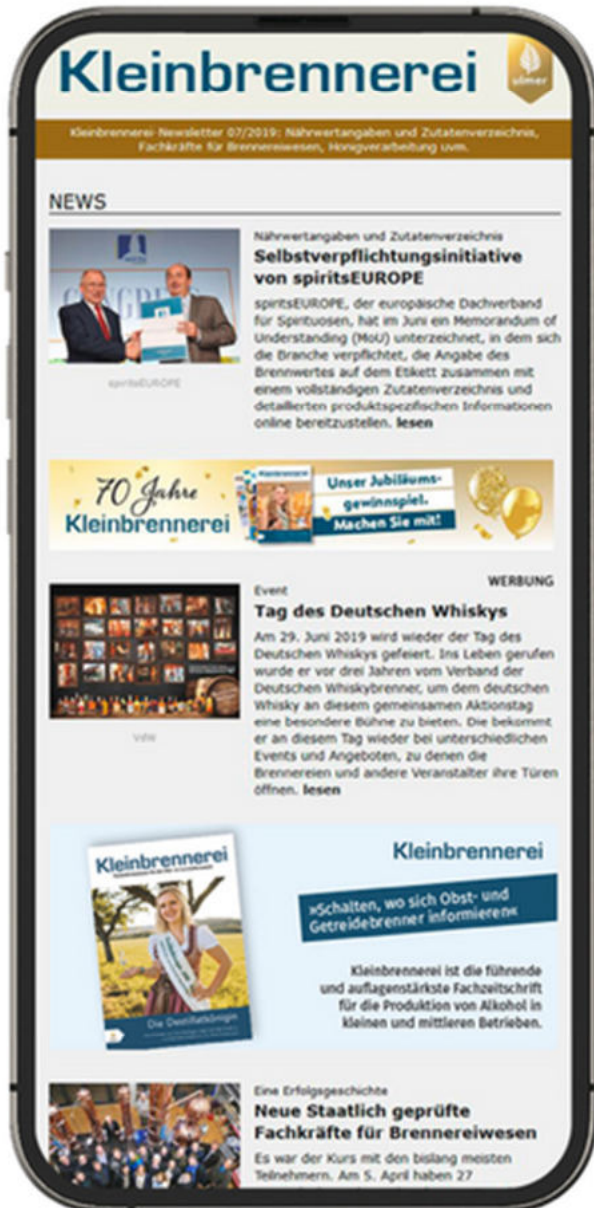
Kleinbrennerei

ulmer

Kleinbrennerei-Newsletter 07/2019: Nährwertangaben und Zutatenverzeichnis, Fachkräfte für Brennereiwesen, Honigverarbeitung uvm.

NEWS

spiritsEUROPE

Nährwertangaben und Zutatenverzeichnis

Selbstverpflichtungsinitiative von spiritsEUROPE

spiritsEUROPE, der europäische Dachverband für Spirituosen, hat im Juni ein Memorandum of Understanding (MoU) unterzeichnet, in dem sich die Branche verpflichtet, die Angabe des Brennwertes auf dem Etikett zusammen mit einem vollständigen Zutatenverzeichnis und detaillierten produktspezifischen Informationen online bereitzustellen. lesen

70 Jahre Kleinbrennerei

Unser Jubiläums-gewinnspiel. Machen Sie mit!

WERBUNG

Event

Tag des Deutschen Whiskys

Am 29. Juni 2019 wird wieder der Tag des Deutschen Whiskys gefeiert. Ins Leben gerufen wurde er vor drei Jahren vom Verband der Deutschen Whiskybrenner, um dem deutschen Whisky an diesem gemeinsamen Aktionstag eine besondere Bühne zu bieten. Die bekommt er an diesem Tag wieder bei unterschiedlichen Events und Angeboten, zu denen die Brennereien und andere Veranstalter ihre Türen öffnen. lesen

VdW

Kleinbrennerei

Die Destillatkönigin

Kleinbrennerei

»Schalten, wo sich Obst- und Getreidebrenner informieren«

Kleinbrennerei ist die führende und auflagenstärkste Fachzeitschrift für die Produktion von Alkohol in kleinen und mittleren Betrieben.

Eine Erfolgsgeschichte

Neue Staatlich geprüfte Fachkräfte für Brennereiwesen

Es war der Kurs mit den bislang meisten Teilnehmern. Am 5. April haben 27